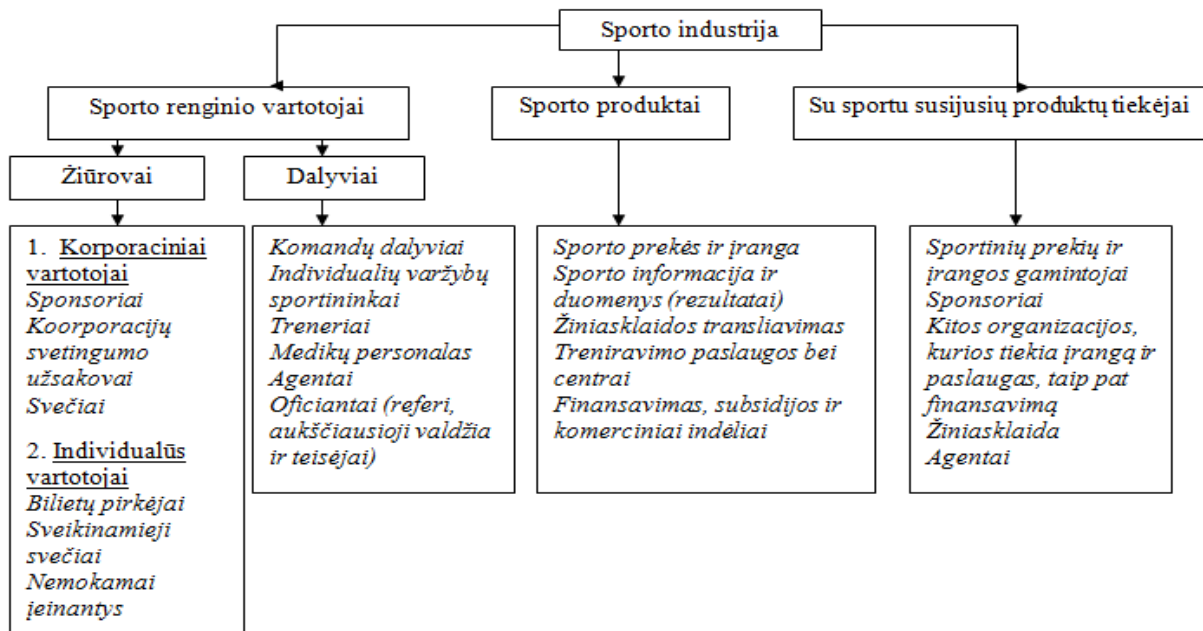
Sporto industrija

Sporto renginio vartotojai

Sporto produktai

Su sportu susijusių produktų tiekėjai

Žiūrovai

Dalyviai

1. Korporaciniai vartotojai
Sponsoriai
Koorporacijų svetingumo užsakovai
Svečiai

2. Individualūs vartotojai
Bilietų pirkėjai
Sveikinamieji svečiai
Nemokamai įeinantys

Komandų dalyviai
Individualių varžybų sportininkai
Treneriai
Medikų personalas
Agentai
Oficiantai (referi, aukščiausioji valdžia ir teisėjai)

Sporto prekės ir įranga
Sporto informacija ir duomenys (rezultatai)
Žiniasklaidos transliavimas
Treniravimo paslaugos bei centrai
Finansavimas, subsidijos ir komerciniai indėliai

Sportinių prekių ir įrangos gamintojai
Sponsoriai
Kitos organizacijos, kurios tiekia įrangą ir paslaugas, taip pat finansavimą
Žiniasklaida
Agentai